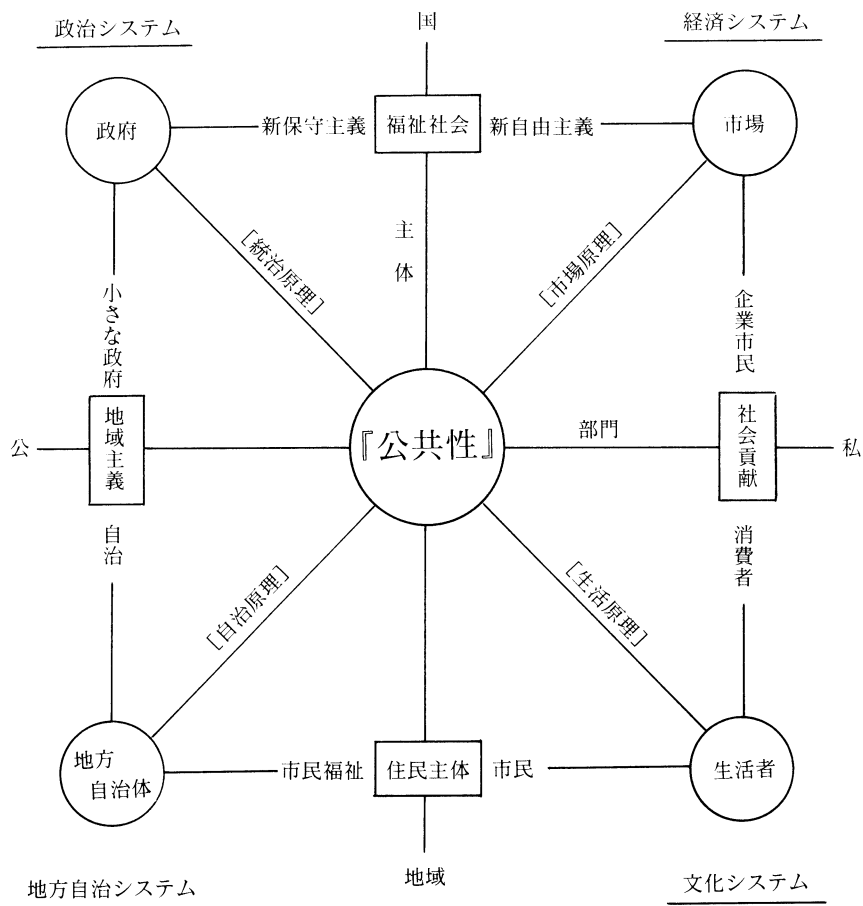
政治システム

国

経済システム

政府

新保守主義

福祉社会

新自由主義

市場

［統治原理］

主体

［市場原理］

小さな政府

企業市民

地域主義

公

『公共性』

部門

社会貢献

私

自治

消費者

［自治原理］

［生活原理］

地方自治体

市民福祉

住民主体

市民

生活者

地方自治システム

地域

文化システム